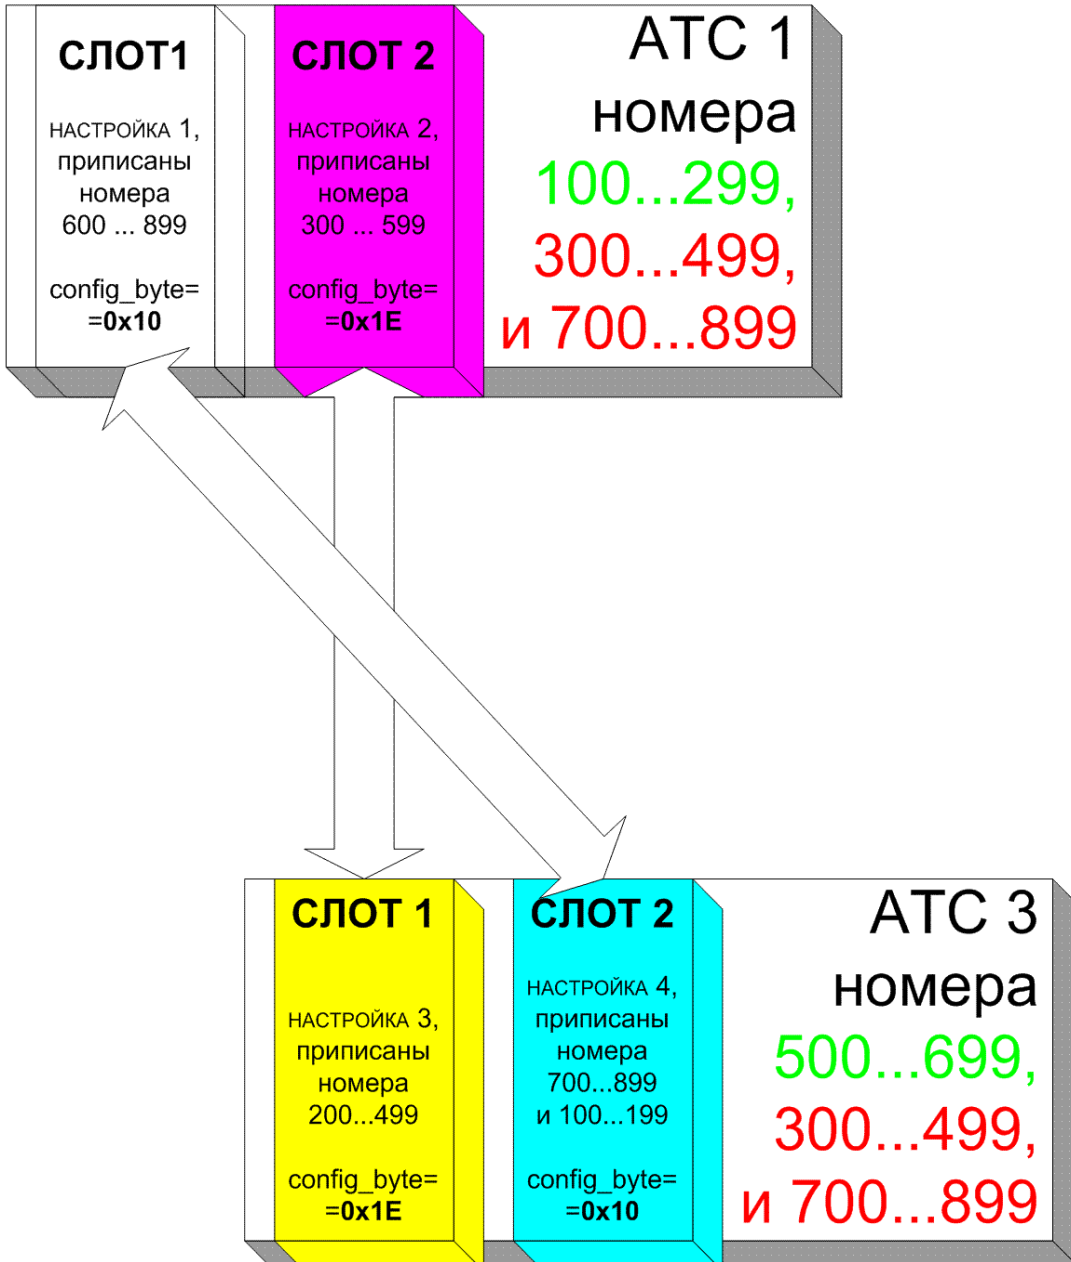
СЛОТ1

НАСТРОЙКА 1, приписаны номера 600 ... 899

config_byte= =0x10

СЛОТ 2

НАСТРОЙКА 2, приписаны номера 300 ... 599

config_byte= =0x1E

АТС 1 номера 100...299, 300...499, и 700...899

СЛОТ 1

НАСТРОЙКА 3, приписаны номера 200...499

config_byte= =0x1E

СЛОТ 2

НАСТРОЙКА 4, приписаны номера 700...899 и 100...199

config_byte= =0x10

АТС 3 номера 500...699, 300...499, и 700...899